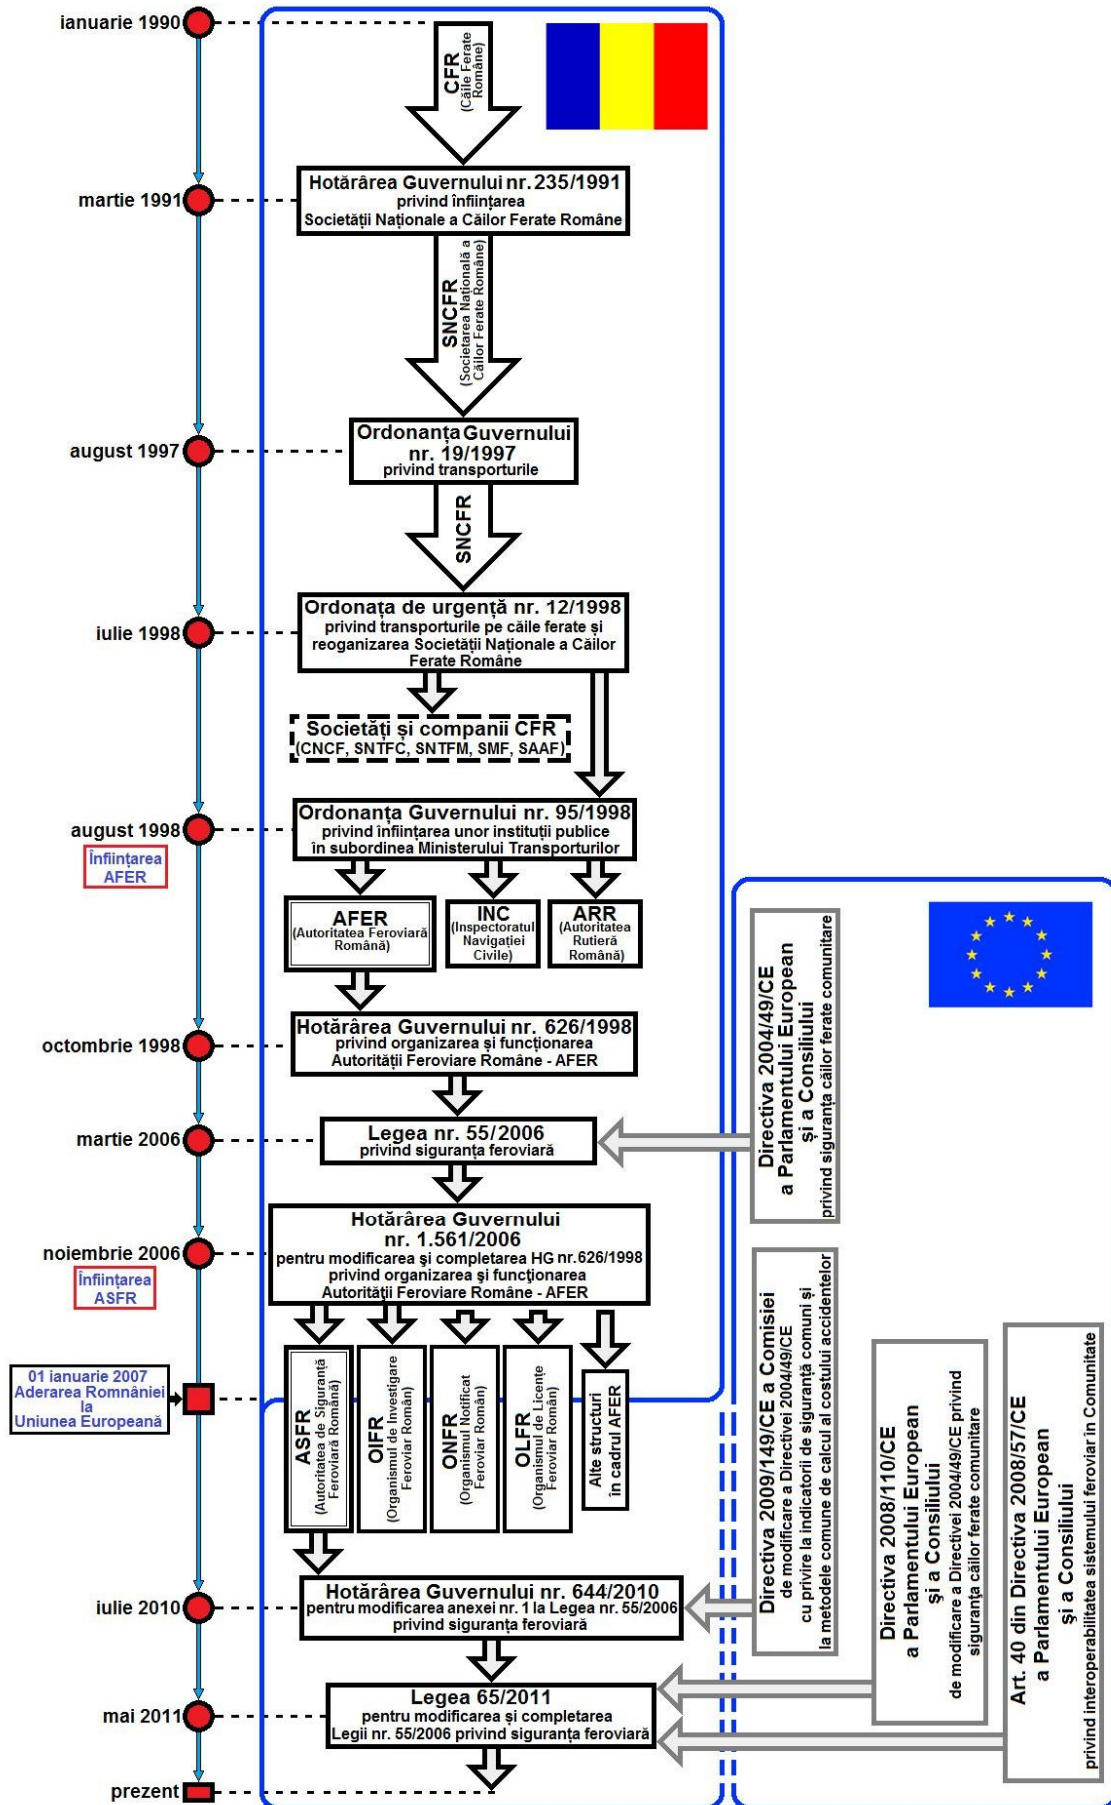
ianuarie 1990

CFR (Căile Ferate Române)

martie 1991

Hotărârea Guvernului nr. 235/1991 privind înființarea Societății Naționale a Căilor Ferate Române

SNCFR (Societatea Națională a Căilor Ferate Române)

august 1997

Ordonanța Guvernului nr. 19/1997 privind transporturile

SNCFR

iulie 1998

Ordonața de urgență nr. 12/1998 privind transporturile pe căile ferate și reoganizarea Societății Naționale a Căilor Ferate Române

Societăți și companii CFR (CNCF, SNTFC, SNTFM, SMF, SAAF)

august 1998

Înființarea AFER

Ordonanța Guvernului nr. 95/1998 privind înființarea unor instituții publice în subordinea Ministerului Transporturilor

AFER (Autoritatea Feroviară Română)

INC (Inspectoratul Navigației Civile)

ARR (Autoritatea Rutieră Română)

octombrie 1998

Hotărârea Guvernului nr. 626/1998 privind organizarea și funcționarea Autorității Feroviare Române - AFER

martie 2006

Legea nr. 55/2006 privind siguranța feroviară

Directiva 2004/49/CE a Parlamentului European și a Consiliului privind siguranța căilor ferate comunitare

noiembrie 2006

Înființarea ASFR

Hotărârea Guvernului nr. 1.561/2006 pentru modificarea și completarea HG nr.626/1998 privind organizarea și funcționarea Autorității Feroviare Române - AFER

01 ianuarie 2007 Aderarea României la Uniunea Europeană

ASFR (Autoritatea de Siguranță Feroviară Română)

OIFR (Organismul de Investigare Feroviar Român)

ONFR (Organismul Notificat Feroviar Român)

OLFR (Organismul de Licențe Feroviar Român)

Alte structuri în cadrul AFER

Directiva 2009/149/CE a Comisiei de modificare a Directivei 2004/49/CE cu privire la indicatorii de siguranță comuni și la metodele comune de calcul al costului accidentelor

Directiva 2008/110/CE a Parlamentului European și a Consiliului de modificare a Directivei 2004/49/CE privind siguranța căilor ferate comunitare

Art. 40 din Directiva 2008/57/CE a Parlamentului European și a Consiliului privind interoperabilitatea sistemului feroviar în Comunitate

iulie 2010

Hotărârea Guvernului nr. 644/2010 pentru modificarea anexei nr. 1 la Legea nr. 55/2006 privind siguranța feroviară

mai 2011

Legea 65/2011 pentru modificarea și completarea Legii nr. 55/2006 privind siguranța feroviară

prezent